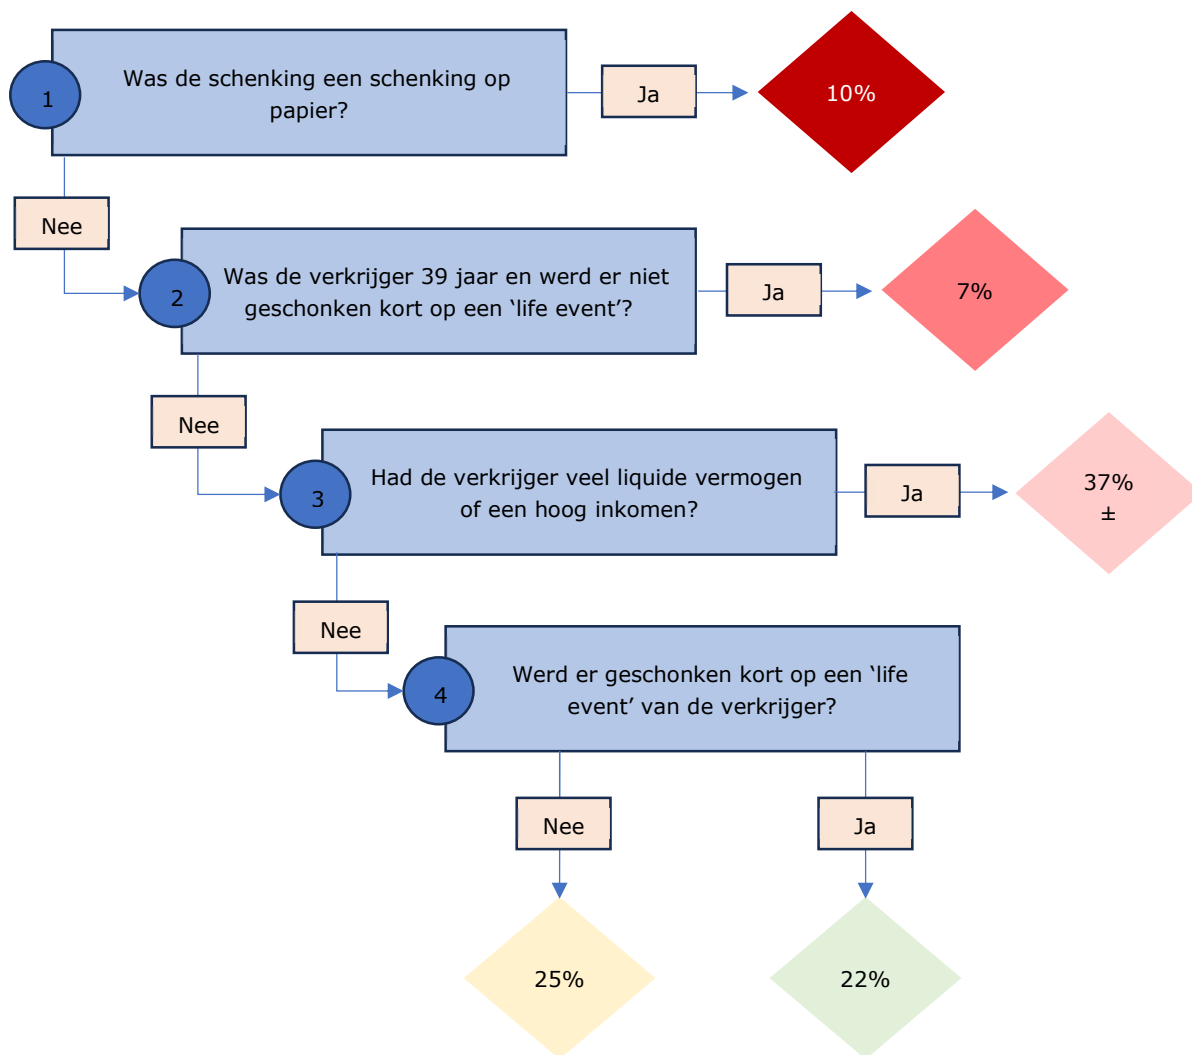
1

Was de schenking een schenking op papier?

Ja

10%

Nee

2

Was de verkrijger 39 jaar en werd er niet geschonken kort op een ‘life event’?

Ja

7%

Nee

3

Had de verkrijger veel liquide vermogen of een hoog inkomen?

Ja

37% ±

Nee

4

Werd er geschonken kort op een ‘life event’ van de verkrijger?

Nee

Ja

25%

22%